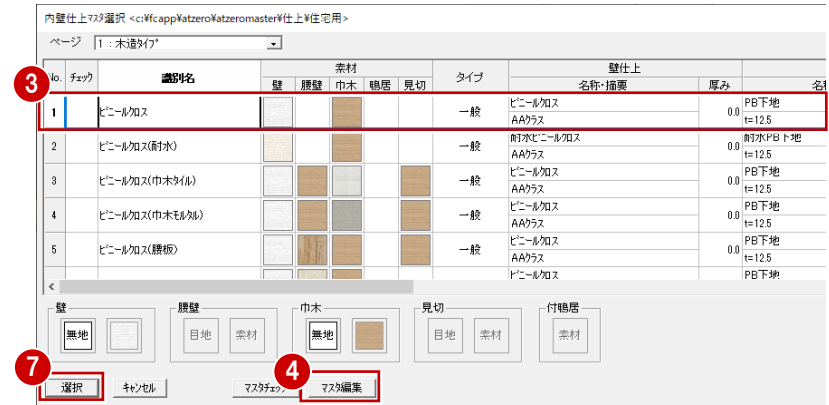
内壁仕上ﾏｽﾀ選択 <c:¥fcapp¥atzero¥atzeromaster¥仕上¥住宅用>

ページ 1：木造ﾀｲﾌﾟ

| No. | ﾁｪｯｸ | 識別名 | 壁 | 腰壁 | 巾木 | 鴨居 | 見切 | タイプ | 名称・摘要 | 厚み | 名 |
|---|---|---|---|---|---|---|---|---|---|---|---|
| 1 | | ビニールクロス | | | | | | 一般 | ビニールクロス AAクラス | 0.0 | PB下地 t=12.5 |
| 2 | | ビニールクロス(耐水) | | | | | | 一般 | 耐水ビニールクロス AAクラス | 0.0 | 耐水PB下地 t=12.5 |
| 3 | | ビニールクロス(巾木タイル) | | | | | | 一般 | ビニールクロス AAクラス | 0.0 | PB下地 t=12.5 |
| 4 | | ビニールクロス(巾木モルタル) | | | | | | 一般 | ビニールクロス AAクラス | 0.0 | PB下地 t=12.5 |
| 5 | | ビニールクロス(腰板) | | | | | | 一般 | ビニールクロス AAクラス | 0.0 | PB下地 t=12.5 |
| | | | | | | | | | ビニールクロス | | PB下地 |

素材 壁仕上

3

壁 無地
腰壁 目地 素材
巾木 無地
見切 目地 素材
付鴨居 素材

7 選択 キャンセル マスタチェック 4 マスタ編集